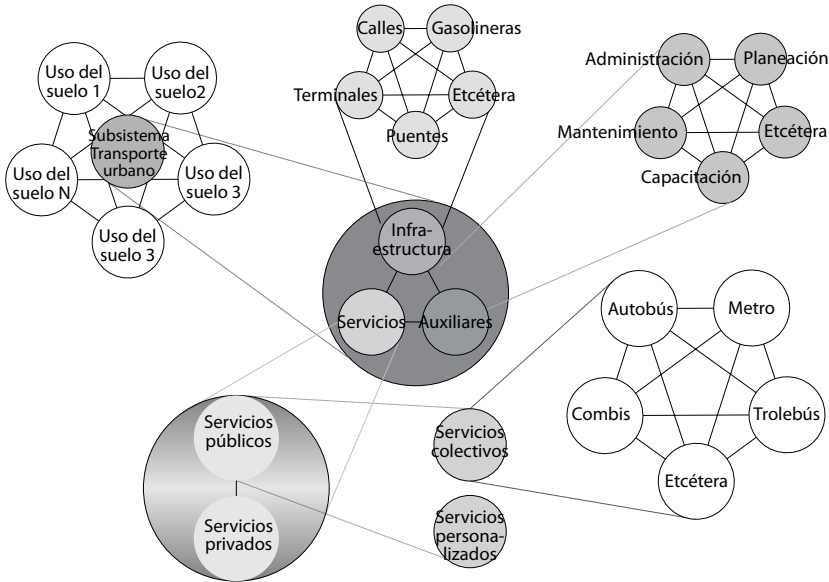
Uso del suelo 1
Uso del suelo2
Subsistema Transporte urbano
Uso del suelo N
Uso del suelo 3
Uso del suelo 3

Calles
Gasolineras
Terminales
Etcétera
Puentes

Administración
Planeación
Mantenimiento
Etcétera
Capacitación

Infraestructura
Servicios
Auxiliares

Autobús
Metro
Combis
Trolebús
Etcétera

Servicios públicos
Servicios privados

Servicios colectivos
Servicios personalizados